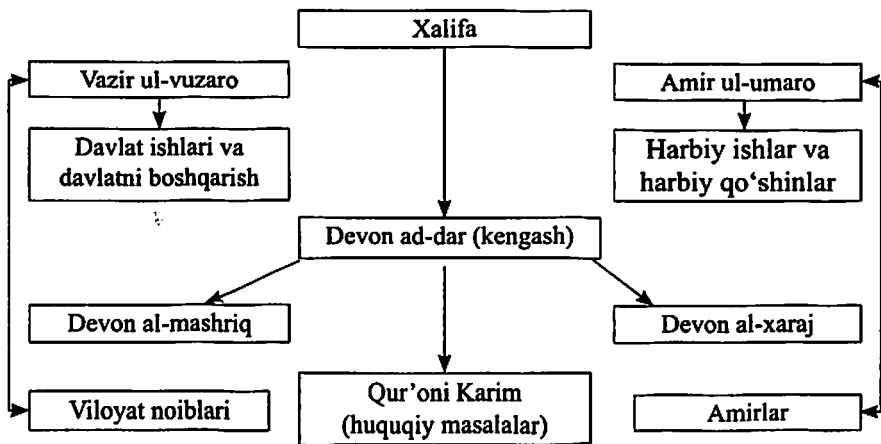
Xalifa

Vazir ul-vuzaro

Davlat ishlari va davlatni boshqarish

Amir ul-umaro

Harbiy ishlar va harbiy qo'shinlar

Devon ad-dar (kengash)

Devon al-mashriq

Devon al-xaraj

Viloyat noiblari

Qur'oni Karim (huquqiy masalalar)

Amirlar